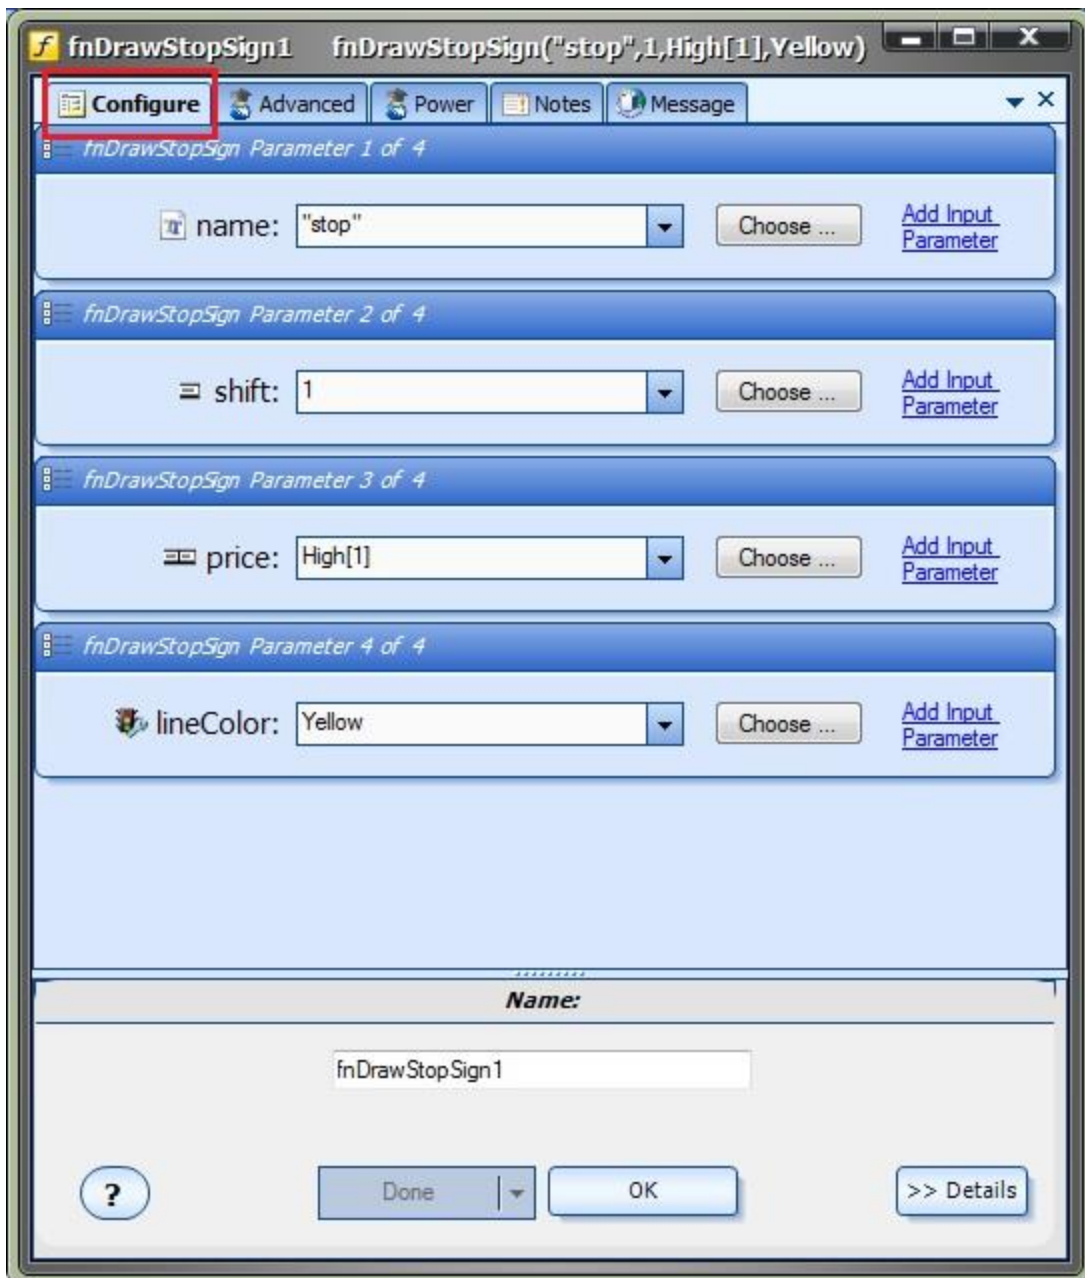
fnDrawStopSign1 fnDrawStopSign("stop",1,High[1],Yellow)

Configure Advanced Power Notes Message

fnDrawStopSign Parameter 1 of 4

name: "stop" Choose ... Add Input Parameter

fnDrawStopSign Parameter 2 of 4

shift: 1 Choose ... Add Input Parameter

fnDrawStopSign Parameter 3 of 4

price: High[1] Choose ... Add Input Parameter

fnDrawStopSign Parameter 4 of 4

lineColor: Yellow Choose ... Add Input Parameter

Name:

fnDrawStopSign1

? Done OK >> Details